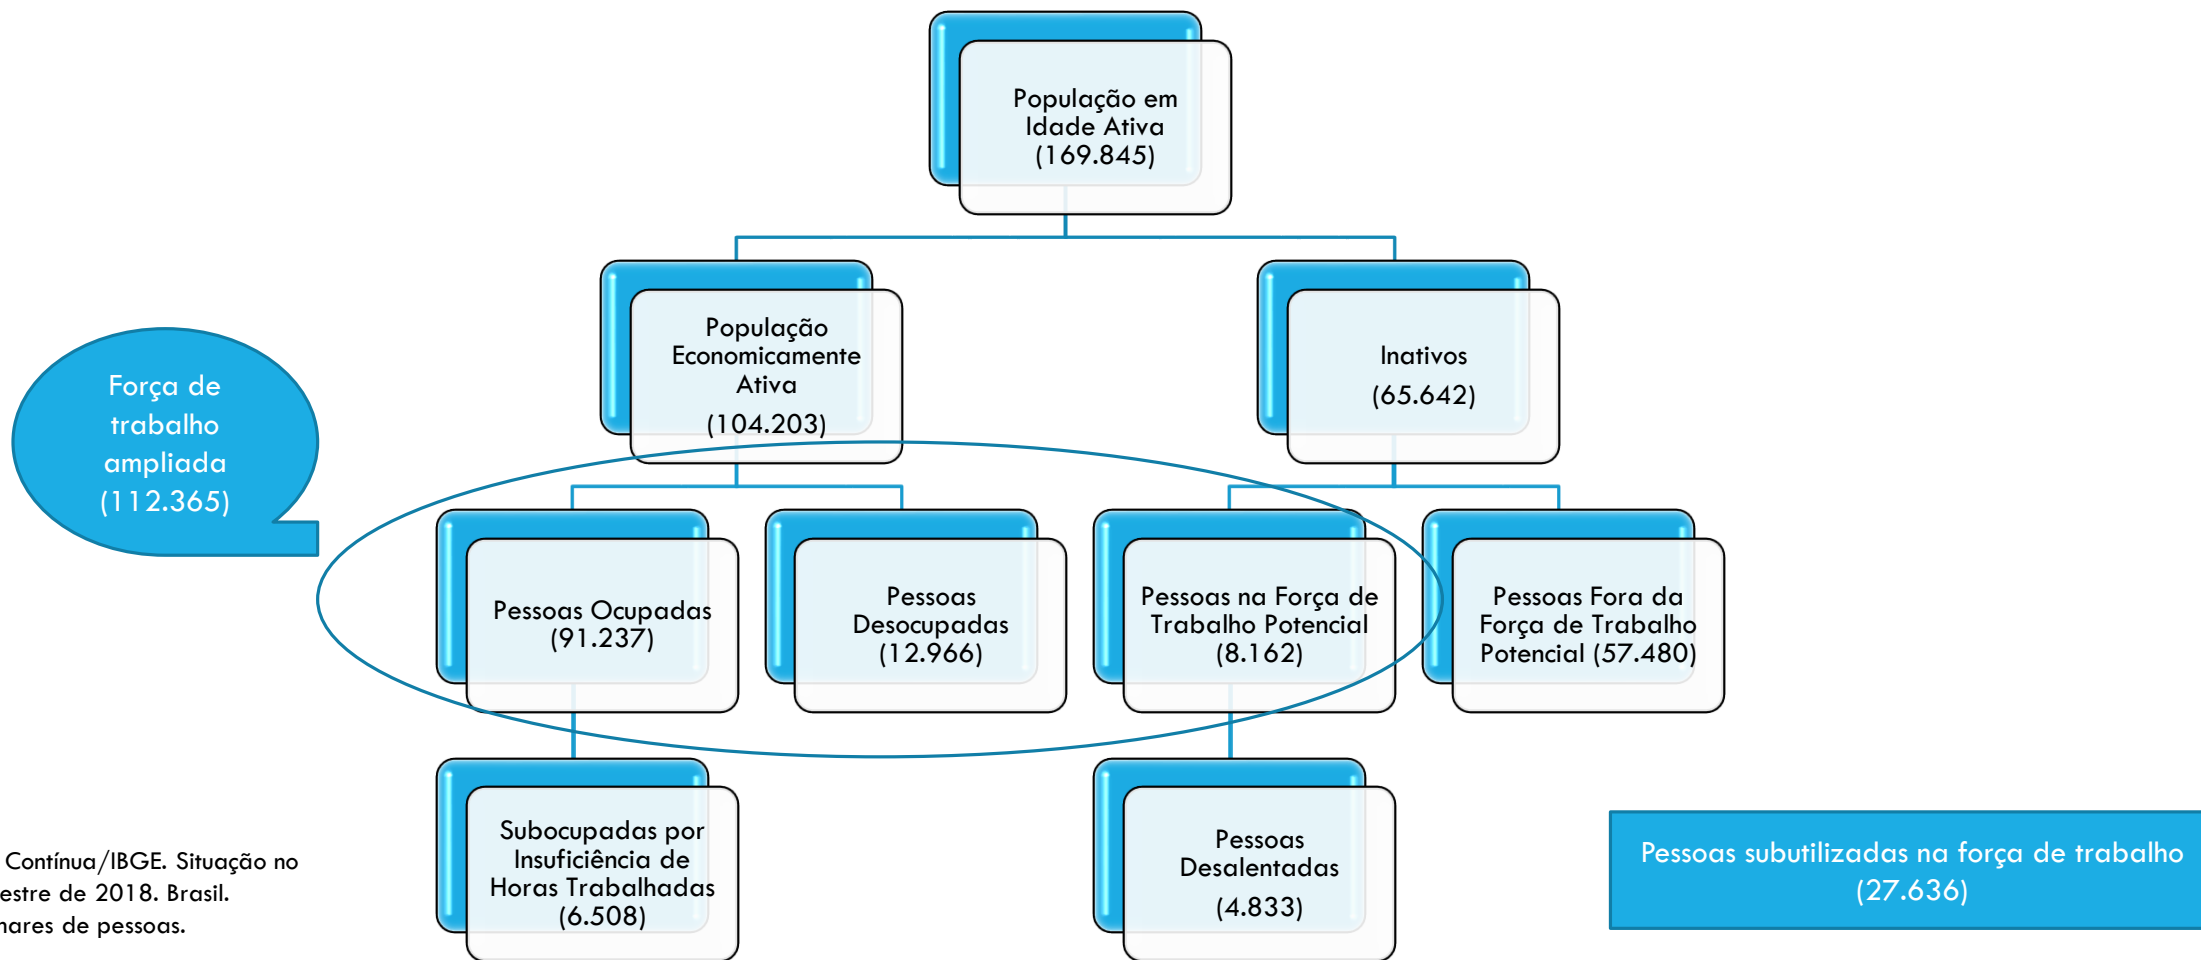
População em Idade Ativa (169.845)

População Economicamente Ativa (104.203)

Inativos (65.642)

Força de trabalho ampliada (112.365)

Pessoas Ocupadas (91.237)

Pessoas Desocupadas (12.966)

Pessoas na Força de Trabalho Potencial (8.162)

Pessoas Fora da Força de Trabalho Potencial (57.480)

Subocupadas por Insuficiência de Horas Trabalhadas (6.508)

Pessoas Desalentadas (4.833)

Pessoas subutilizadas na força de trabalho (27.636)

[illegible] Contínua/IBGE. Situação no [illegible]estre de 2018. Brasil. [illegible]hares de pessoas.